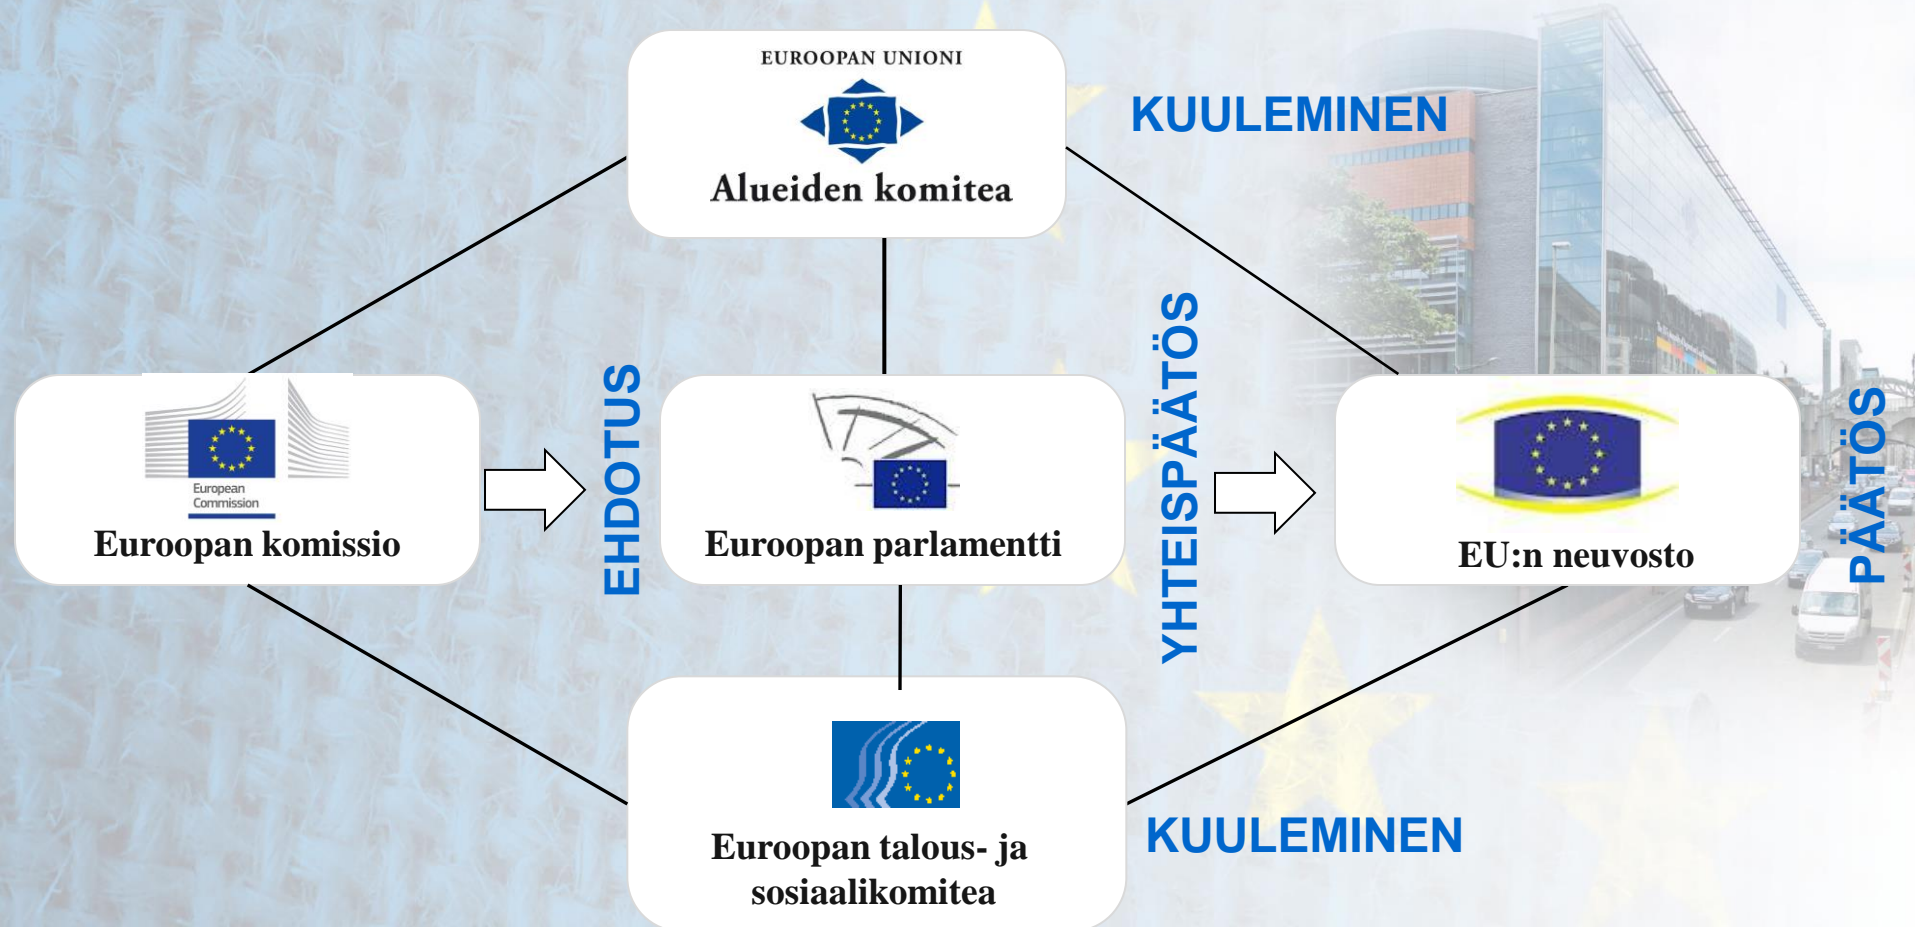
EUROOPAN UNIONI

Alueiden komitea

KUULEMINEN

European Commission

Euroopan komissio

EHDOTUS

Euroopan parlamentti

YHTEISPÄÄTÖS

EU:n neuvosto

PÄÄTÖS

Euroopan talous- ja sosiaalikomitea

KUULEMINEN